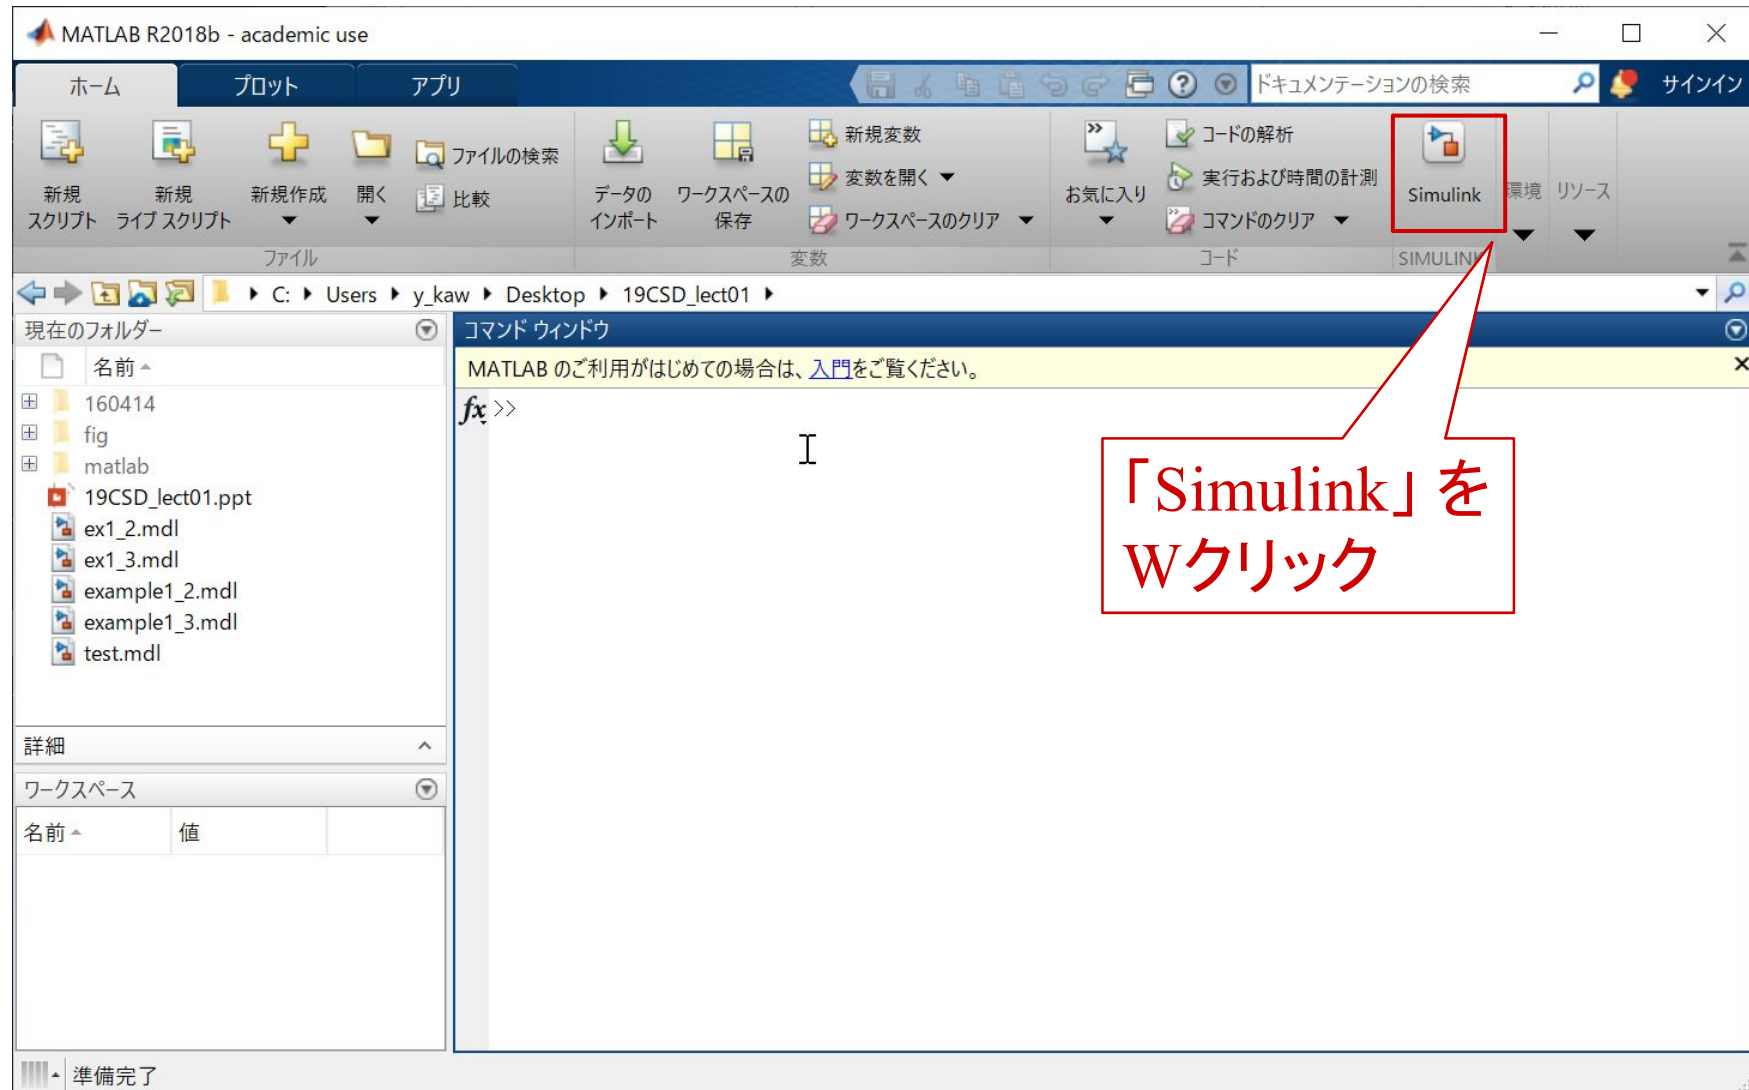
MATLAB R2018b - academic use

ホーム プロット アプリ

ドキュメンテーションの検索 サインイン

新規スクリプト 新規ライブ スクリプト 新規作成 開く ファイルの検索 比較
ファイル

データのインポート ワークスペースの保存 新規変数 変数を開く ワークスペースのクリア
変数

お気に入り コードの解析 実行および時間の計測 コマンドのクリア
コード

Simulink
SIMULINK

環境 リソース

C: ▸ Users ▸ y_kaw ▸ Desktop ▸ 19CSD_lect01 ▸

現在のフォルダー

名前

160414
fig
matlab
19CSD_lect01.ppt
ex1_2.mdl
ex1_3.mdl
example1_2.mdl
example1_3.mdl
test.mdl

詳細

ワークスペース

| 名前 | 値 |
|---|---|

コマンド ウィンドウ

MATLAB のご利用がはじめての場合は、入門をご覧ください。

$fx$ >>

「Simulink」をWクリック

準備完了